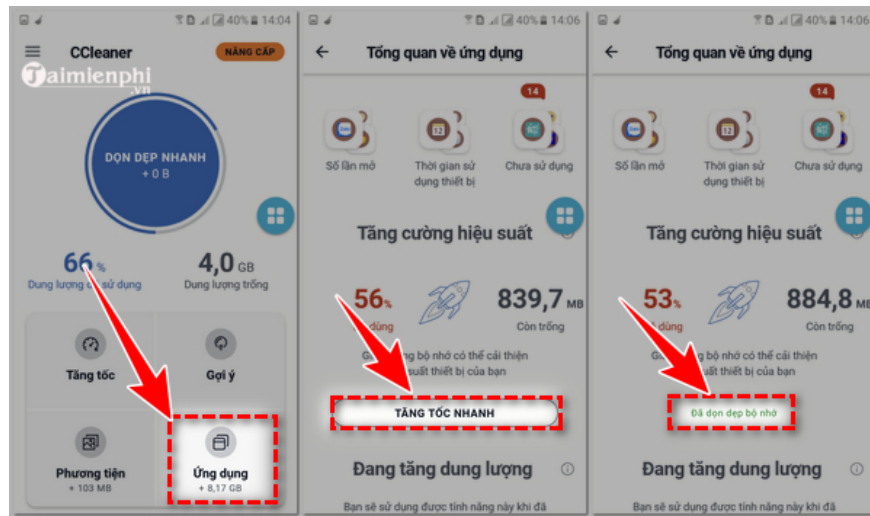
40% 14:04

CCleaner

NÂNG CẤP

Taimienphi.vn

DỌN DẸP NHANH
+ 0 B

66%
Dung lượng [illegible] sử dụng

4,0 GB
Dung lượng trống

Tăng tốc

Gợi ý

Phương tiện
+ 103 MB

Ứng dụng
+ 8,17 GB

40% 14:06

Tổng quan về ứng dụng

14

Số lần mở

Thời gian sử dụng thiết bị

Chưa sử dụng

Tăng cường hiệu suất

56%
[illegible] dùng

839,7 MB
Còn trống

Gi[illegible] bộ nhớ có thể cải thiện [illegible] suất thiết bị của bạn

TĂNG TỐC NHANH

Đang tăng dung lượng

Bạn sẽ sử dụng được tính năng này khi đã

40% 14:06

Tổng quan về ứng dụng

14

Số lần mở

Thời gian sử dụng thiết bị

Chưa sử dụng

Tăng cường hiệu suất

53%
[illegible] dùng

884,8 MB
Còn trống

G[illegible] bộ nhớ có thể cải thiện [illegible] suất thiết bị của bạn

Đã dọn dẹp bộ nhớ

Đang tăng dung lượng

Bạn sẽ sử dụng được tính năng này khi đã